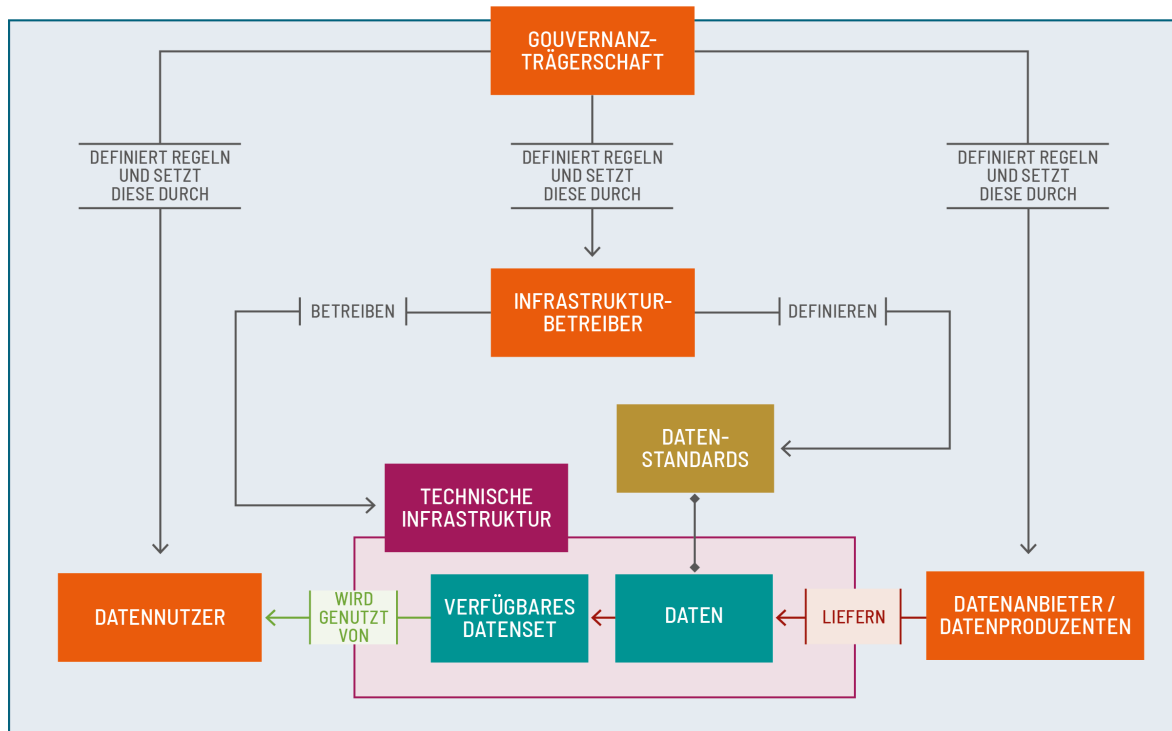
GOUVERNANZ-TRÄGERSCHAFT

DEFINIERT REGELN UND SETZT DIESE DURCH

DEFINIERT REGELN UND SETZT DIESE DURCH

DEFINIERT REGELN UND SETZT DIESE DURCH

BETREIBEN

INFRASTRUKTUR-BETREIBER

DEFINIEREN

DATEN-STANDARDS

TECHNISCHE INFRASTRUKTUR

DATENNUTZER

WIRD GENUTZT VON

VERFÜGBARES DATENSET

DATEN

LIEFERN

DATENANBIETER / DATENPRODUZENTEN